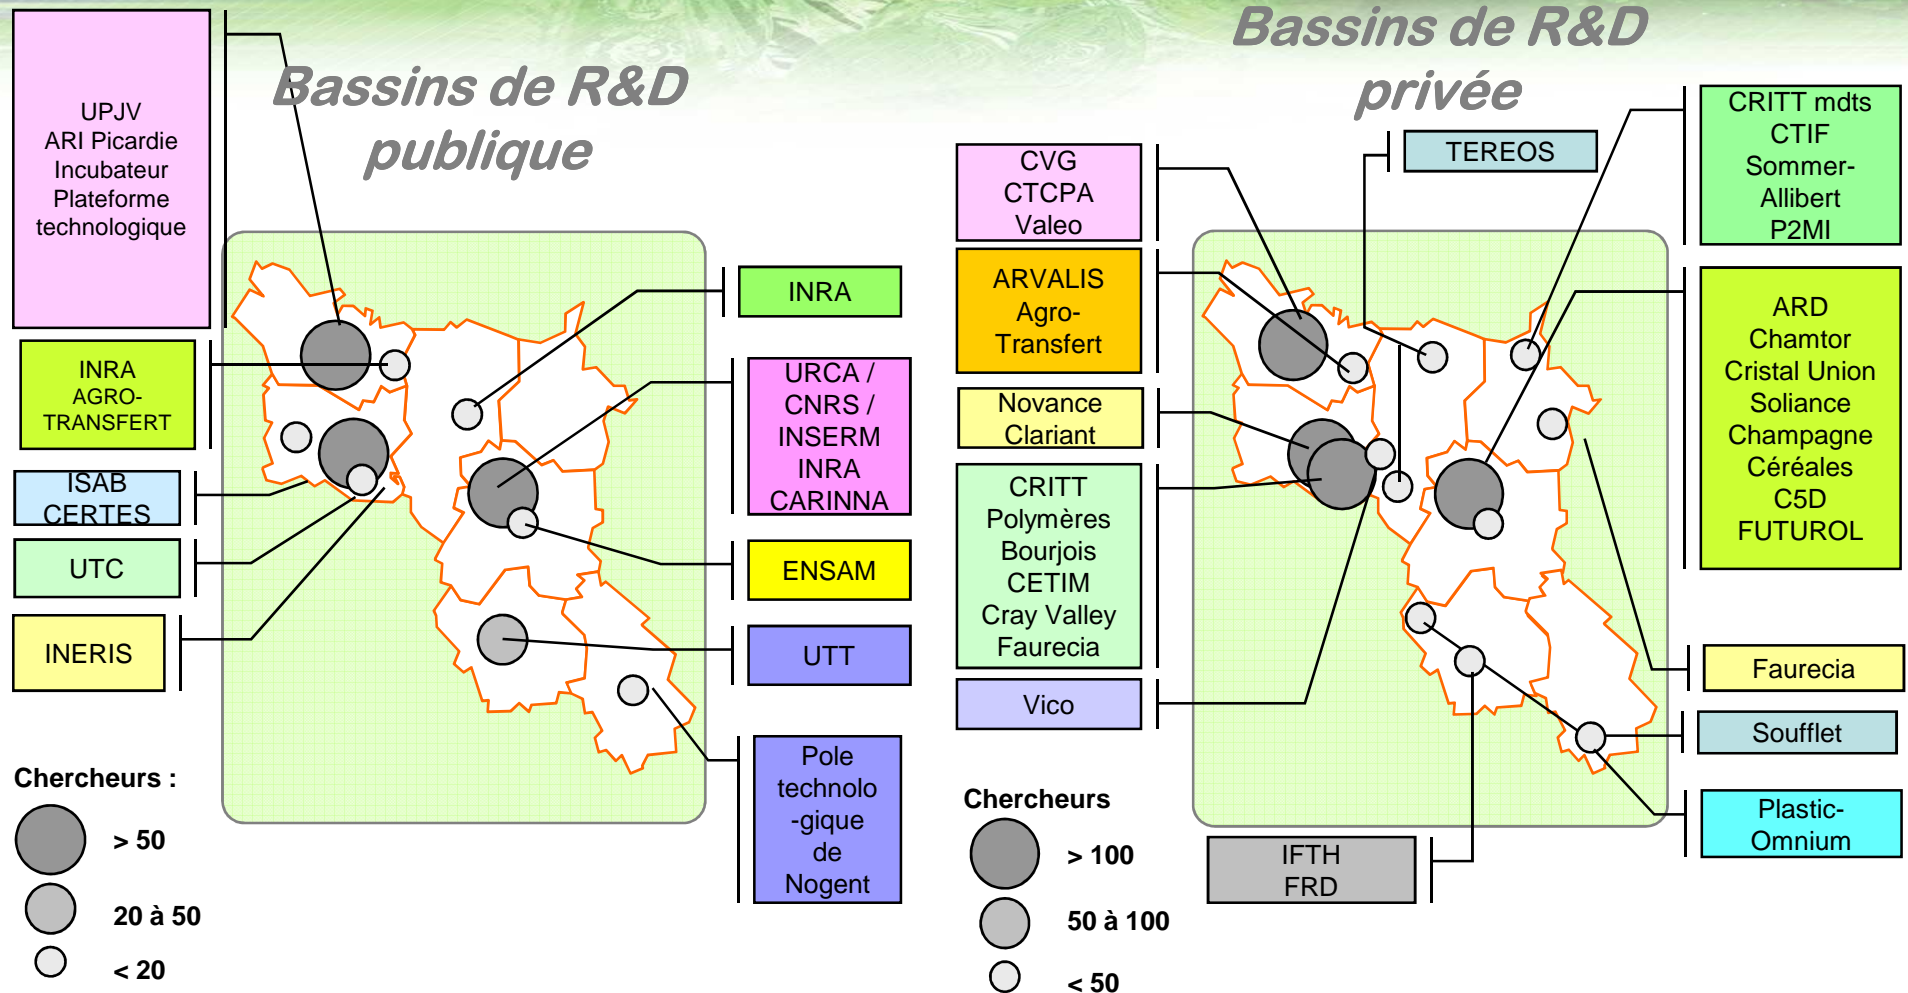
UPJV
ARI Picardie
Incubateur
Plateforme
technologique

Bassins de R&D publique

INRA
AGRO-
TRANSFERT

ISAB
CERTES

UTC

INERIS

INRA

URCA /
CNRS /
INSERM
INRA
CARINNA

ENSAM

UTT

Pole
technolo
-gique
de
Nogent

Chercheurs :

> 50

20 à 50

< 20

Bassins de R&D privée

CVG
CTCPA
Valeo

ARVALIS
Agro-
Transfert

Novance
Clariant

CRITT
Polymères
Bourjois
CETIM
Cray Valley
Faurecia

Vico

TEREOS

CRITT mdts
CTIF
Sommer-
Allibert
P2MI

ARD
Chamtor
Cristal Union
Soliance
Champagne
Céréales
C5D
FUTUROL

Faurecia

Soufflet

Plastic-
Omnium

IFTH
FRD

Chercheurs

> 100

50 à 100

< 50